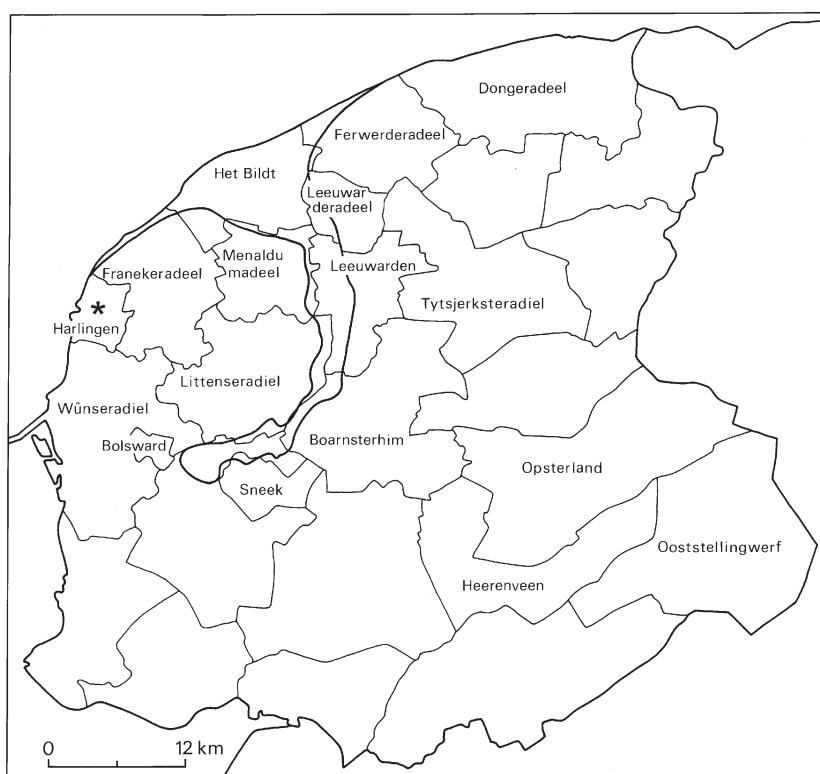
Dongeradeel

Ferwerderadeel

Het Bildt

Leeuwarderadeel

Menaldumadeel

Franekeradeel

Leeuwarden

*

Harlingen

Tytsjerksteradiel

Littenseradiel

Wûnseradiel

Bolsward

Boarnsterhim

Opsterland

Sneek

Ooststellingwerf

Heerenveen

0

12 km